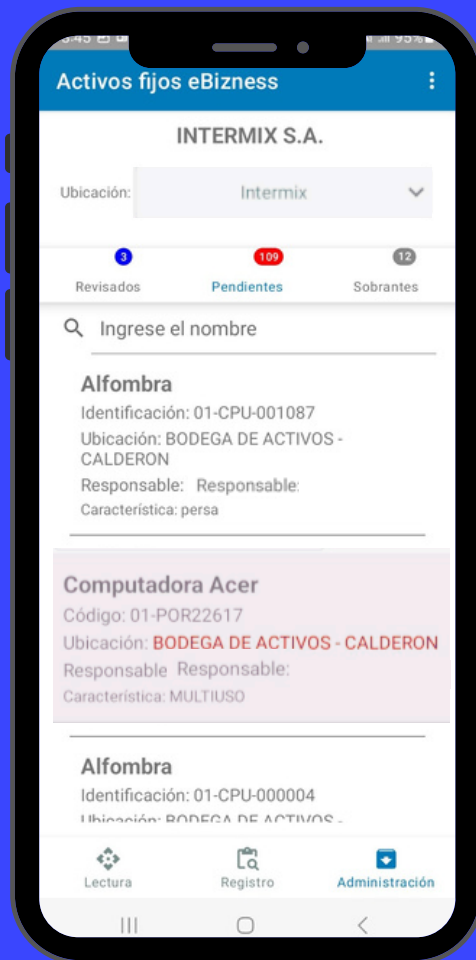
Activos fijos eBizness

INTERMIX S.A.

Ubicación: Intermix

3
Revisados

109
Pendientes

12
Sobrantes

Ingrese el nombre

Alfombra
Identificación: 01-CPU-001087
Ubicación: BODEGA DE ACTIVOS - CALDERON
Responsable: Responsable:
Característica: persa

Computadora Acer
Código: 01-POR22617
Ubicación: BODEGA DE ACTIVOS - CALDERON
Responsable Responsable:
Característica: MULTIUSO

Alfombra
Identificación: 01-CPU-000004
Ubicación: BODEGA DE ACTIVOS - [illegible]

Lectura
Registro
Administración